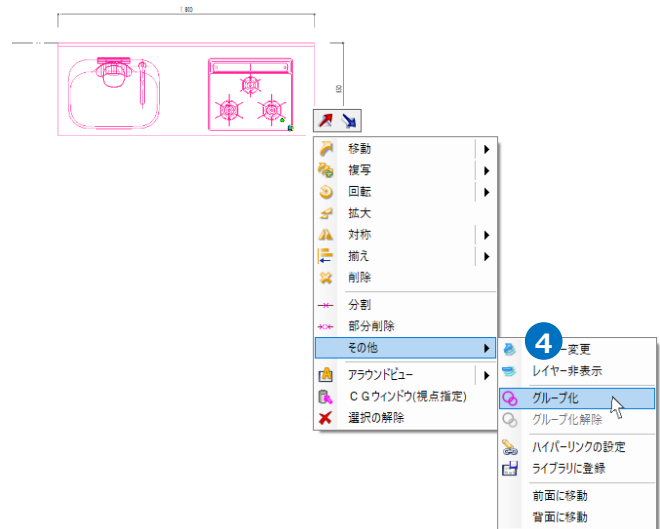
1 800

移動
複写
回転
拡大
対称
揃え
削除
分割
部分削除
その他
アラウンドビュー
ＣＧウィンドウ(視点指定)
選択の解除

4
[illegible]ー変更
レイヤー非表示
グループ化
グループ化解除
ハイパーリンクの設定
ライブラリに登録
前面に移動
背面に移動